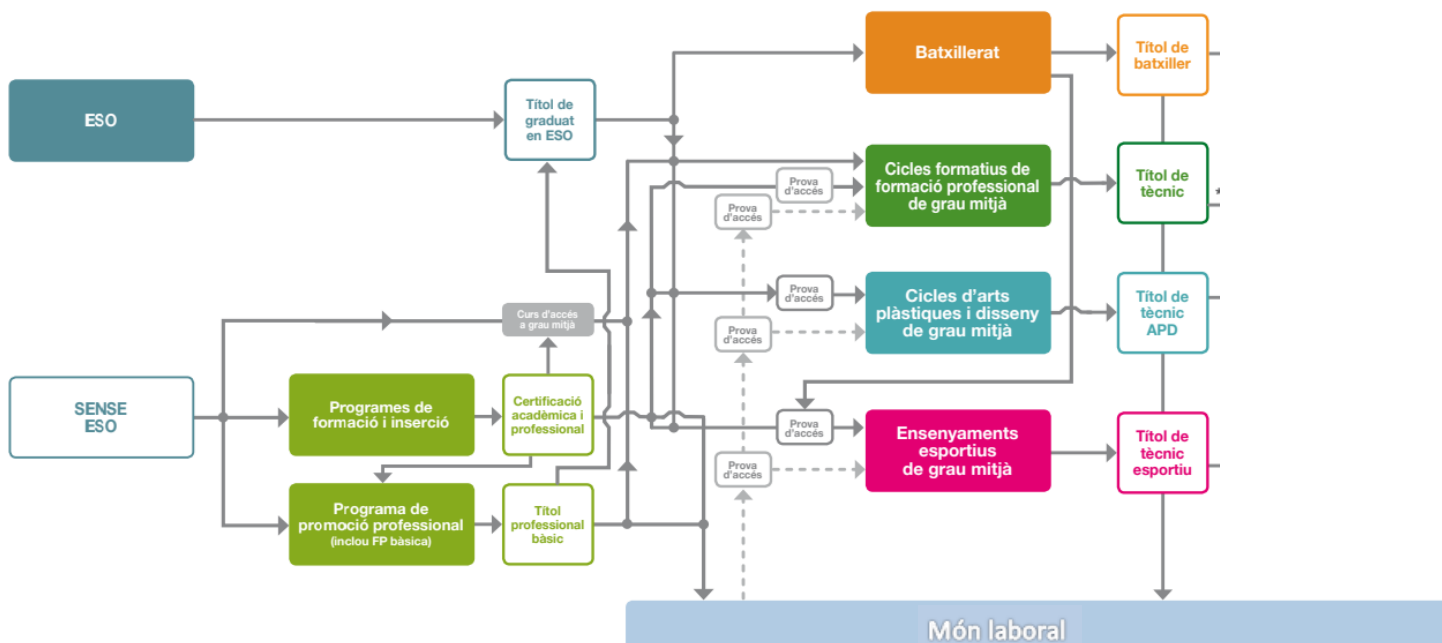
ESO

Títol de graduat en ESO

Batxillerat

Títol de batxiller

Cicles formatius de formació professional de grau mitjà

Títol de tècnic

Prova d'accés

Prova d'accés

Cicles d'arts plàstiques i disseny de grau mitjà

Títol de tècnic APD

Prova d'accés

Prova d'accés

Curs d'accés a grau mitjà

SENSE ESO

Programes de formació i inserció

Certificació acadèmica i professional

Prova d'accés

Ensenyaments esportius de grau mitjà

Títol de tècnic esportiu

Prova d'accés

Programa de promoció professional (inclou FP bàsica)

Títol professional bàsic

Món laboral